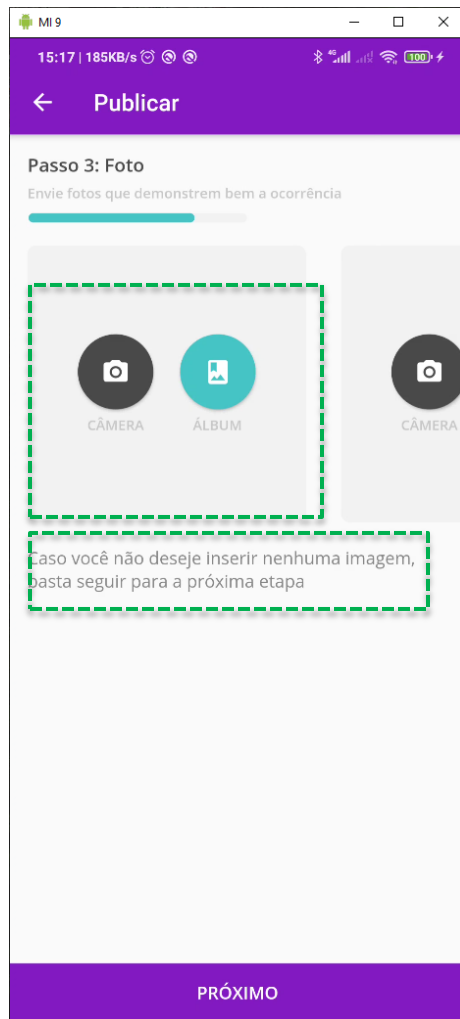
MI 9

15:17 | 185KB/s

100

Publicar

Passo 3: Foto

Envie fotos que demonstrem bem a ocorrência

CÂMERA

ÁLBUM

CÂMERA

Caso você não deseje inserir nenhuma imagem, basta seguir para a próxima etapa

PRÓXIMO